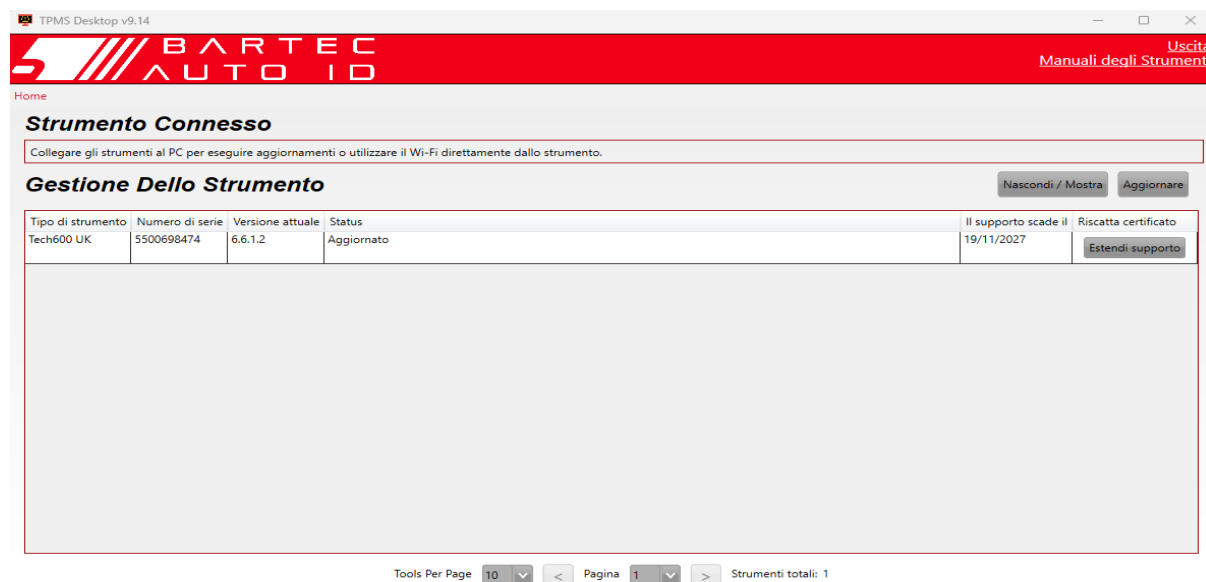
TPMS Desktop v9.14

BARTEC AUTO ID

Uscita
Manuali degli Strumenti

Home

Strumento Connesso

Collegare gli strumenti al PC per eseguire aggiornamenti o utilizzare il Wi-Fi direttamente dallo strumento.

Gestione Dello Strumento

Nascondi / Mostra
Aggiornare

| Tipo di strumento | Numero di serie | Versione attuale | Status | Il supporto scade il | Riscatta certificato |
|---|---|---|---|---|---|
| Tech600 UK | 5500698474 | 6.6.1.2 | Aggiornato | 19/11/2027 | Estendi supporto |

Tools Per Page 10 < Pagina 1 > Strumenti totali: 1